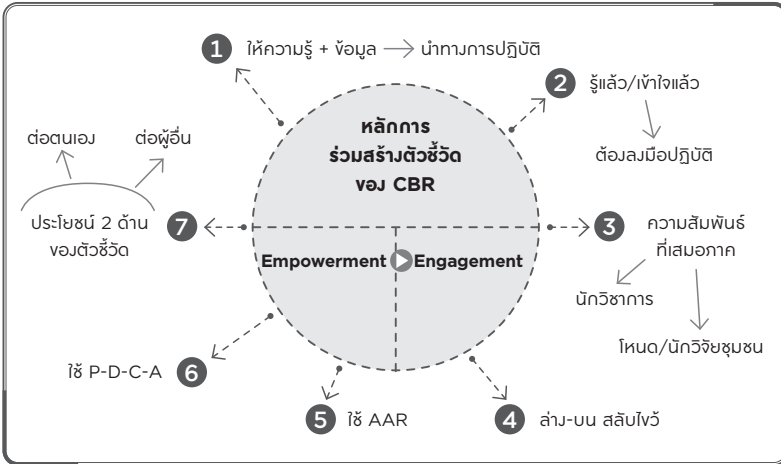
หลักการ
ร่วมสร้างตัวชี้วัด
ของ CBR

Empowerment Engagement

1 ให้ความรู้ + ข้อมูล → นำทางการปฏิบัติ

2 รู้แล้ว/เข้าใจแล้ว
ต้องลงมือปฏิบัติ

3 ความสัมพันธ์ที่เสมอภาค
นักวิชาการ
โหนด/นักวิจัยชุมชน

4 ล่าง-บน สลับไขว้

5 ใช้ AAR

6 ใช้ P-D-C-A

7 ประโยชน์ 2 ด้าน ของตัวชี้วัด
ต่อตนเอง
ต่อผู้อื่น